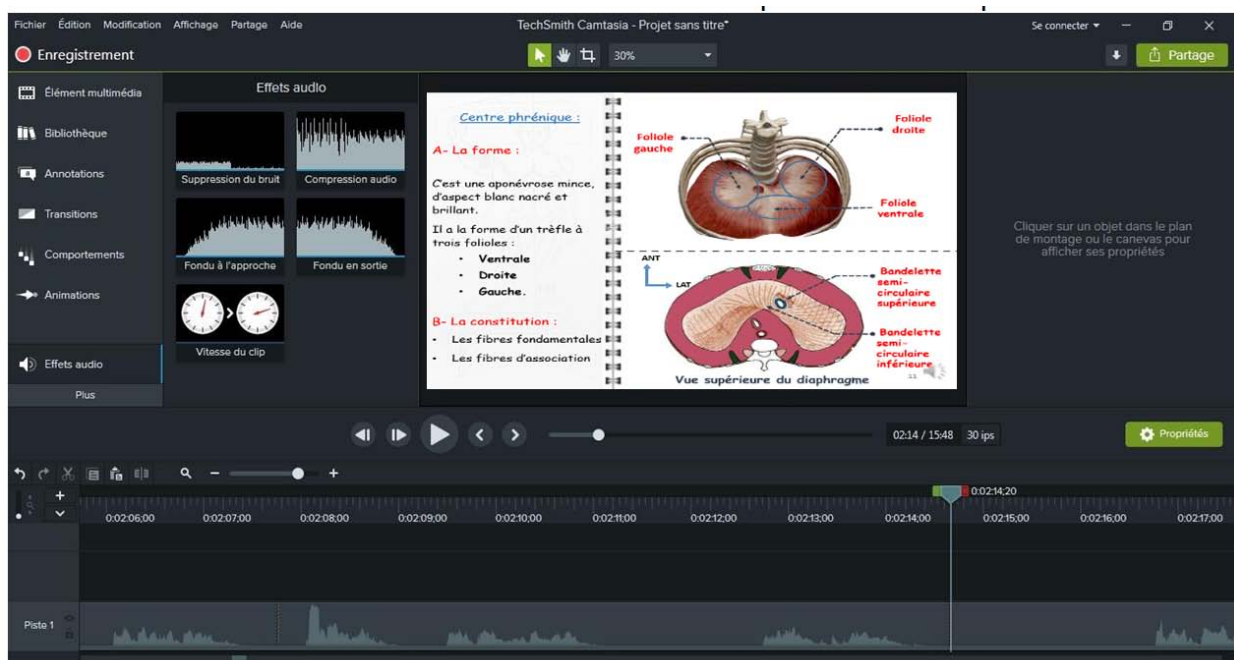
Fichier Édition Modification Affichage Partage Aide

TechSmith Camtasia - Projet sans titre*

Se connecter

Enregistrement

30%

Partage

Élément multimédia

Bibliothèque

Annotations

Transitions

Comportements

Animations

Effets audio

Plus

Effets audio

Suppression du bruit

Compression audio

Fondu à l'approche

Fondu en sortie

Vitesse du clip

Centre phrénique :

A- La forme :

C'est une aponévrose mince, d'aspect blanc nacré et brillant.

Il a la forme d'un trèfle à trois folioles :

• Ventrale
• Droite
• Gauche.

B- La constitution :

• Les fibres fondamentales
• Les fibres d'association

Foliole gauche

Foliole droite

Foliole ventrale

ANT

LAT

Bandelette semi-circulaire supérieure

Bandelette semi-circulaire inférieure

Vue supérieure du diaphragme

Cliquer sur un objet dans le plan de montage ou le canevas pour afficher ses propriétés

02:14 / 15:48 30 ips

Propriétés

0:02:14;20

0:02:06;00 0:02:07;00 0:02:08;00 0:02:09;00 0:02:10;00 0:02:11;00 0:02:12;00 0:02:13;00 0:02:14;00 0:02:15;00 0:02:16;00 0:02:17;00

Piste 1